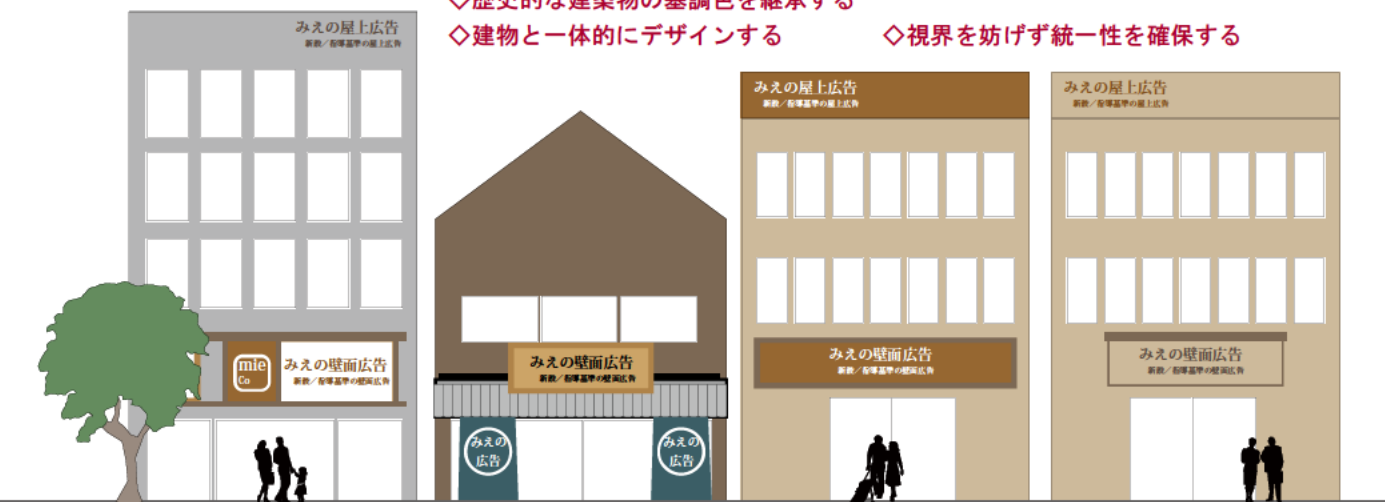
◇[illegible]史的な建築物の基調色を継承する
◇建物と一体的にデザインする
◇視界を妨げず統一性を確保する

みえの屋上広告
新設／指導基準の屋上広告

mie
Co

みえの壁面広告
新設／指導基準の壁面広告

みえの壁面広告
新設／指導基準の壁面広告

みえの広告

みえの広告

みえの屋上広告
新設／指導基準の屋上広告

みえの壁面広告
新設／指導基準の壁面広告

みえの屋上広告
新設／指導基準の屋上広告

みえの壁面広告
新設／指導基準の壁面広告